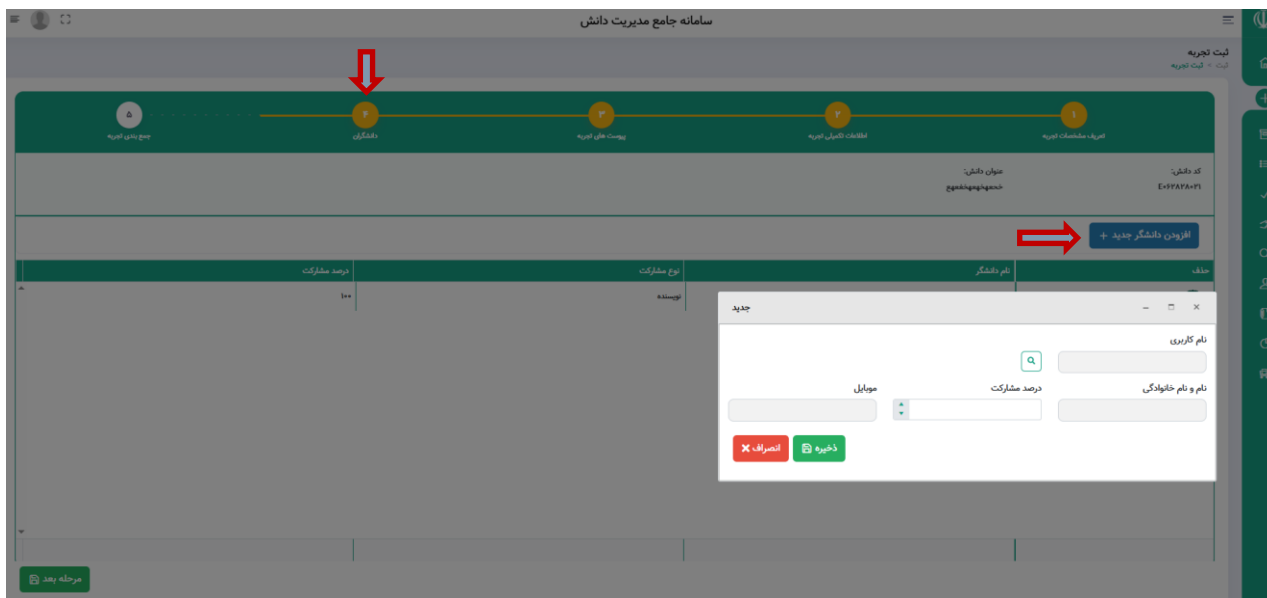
سامانه جامع مدیریت دانش

ثبت تجربه
ثبت > ثبت تجربه

۱
تعریف مشخصات تجربه
۲
اطلاعات تکمیلی تجربه
۳
پیوست های تجربه
۴
دانشگران
۵
جمع بندی تجربه

کد دانش:
E۰۶۲۸۲۸۰۲۱
عنوان دانش:
خحعهخهعهخعهع

افزودن دانشگر جدید +

| حذف | نام دانشگر | نوع مشارکت | درصد مشارکت |
|---|---|---|---|
| | | نویسنده | ۱۰۰ |

جدید
نام کاربری
نام و نام خانوادگی
درصد مشارکت
موبایل
ذخیره
انصراف

مرحله بعد